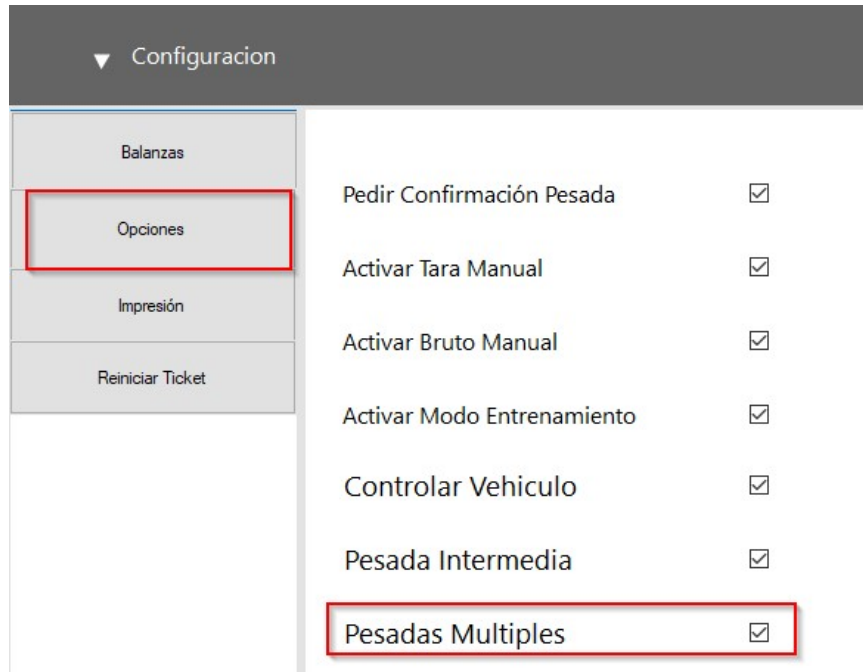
▼ Configuracion

Balanzas

Opciones

Impresión

Reiniciar Ticket

Pedir Confirmación Pesada ☑

Activar Tara Manual ☑

Activar Bruto Manual ☑

Activar Modo Entrenamiento ☑

Controlar Vehiculo ☑

Pesada Intermedia ☑

Pesadas Multiples ☑